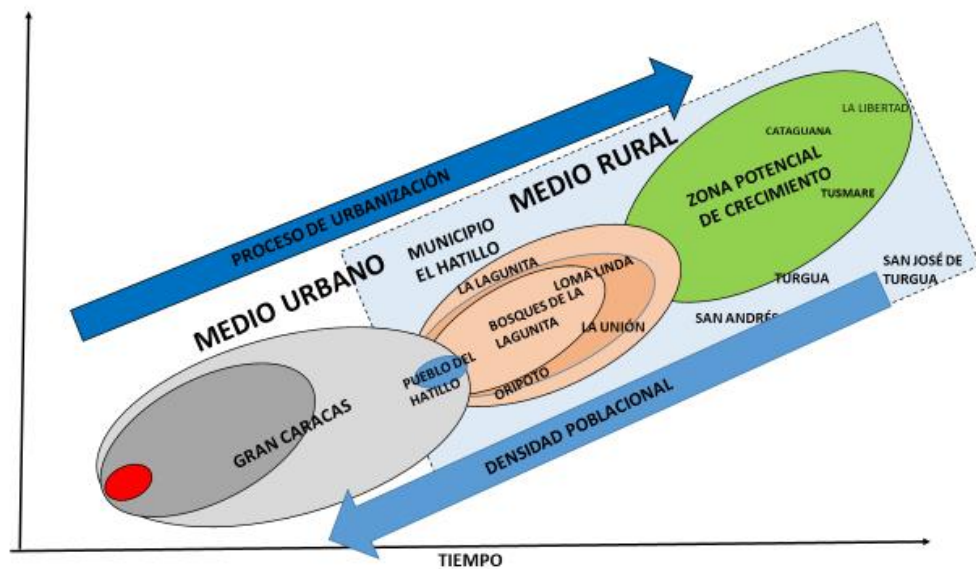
PROCESO DE URBANIZACIÓN

MEDIO RURAL

LA LIBERTAD

CATAGUANA

ZONA POTENCIAL DE CRECIMIENTO

TUSMARE

MUNICIPIO EL HATILLO

MEDIO URBANO

LA LAGUNITA

LOMA LINDA

BOSQUES DE LA LAGUNITA

LA UNIÓN

TURGUA

SAN JOSÉ DE TURGUA

SAN ANDRÉS

PUEBLO DEL HATILLO

ORIPOTO

GRAN CARACAS

DENSIDAD POBLACIONAL

TIEMPO